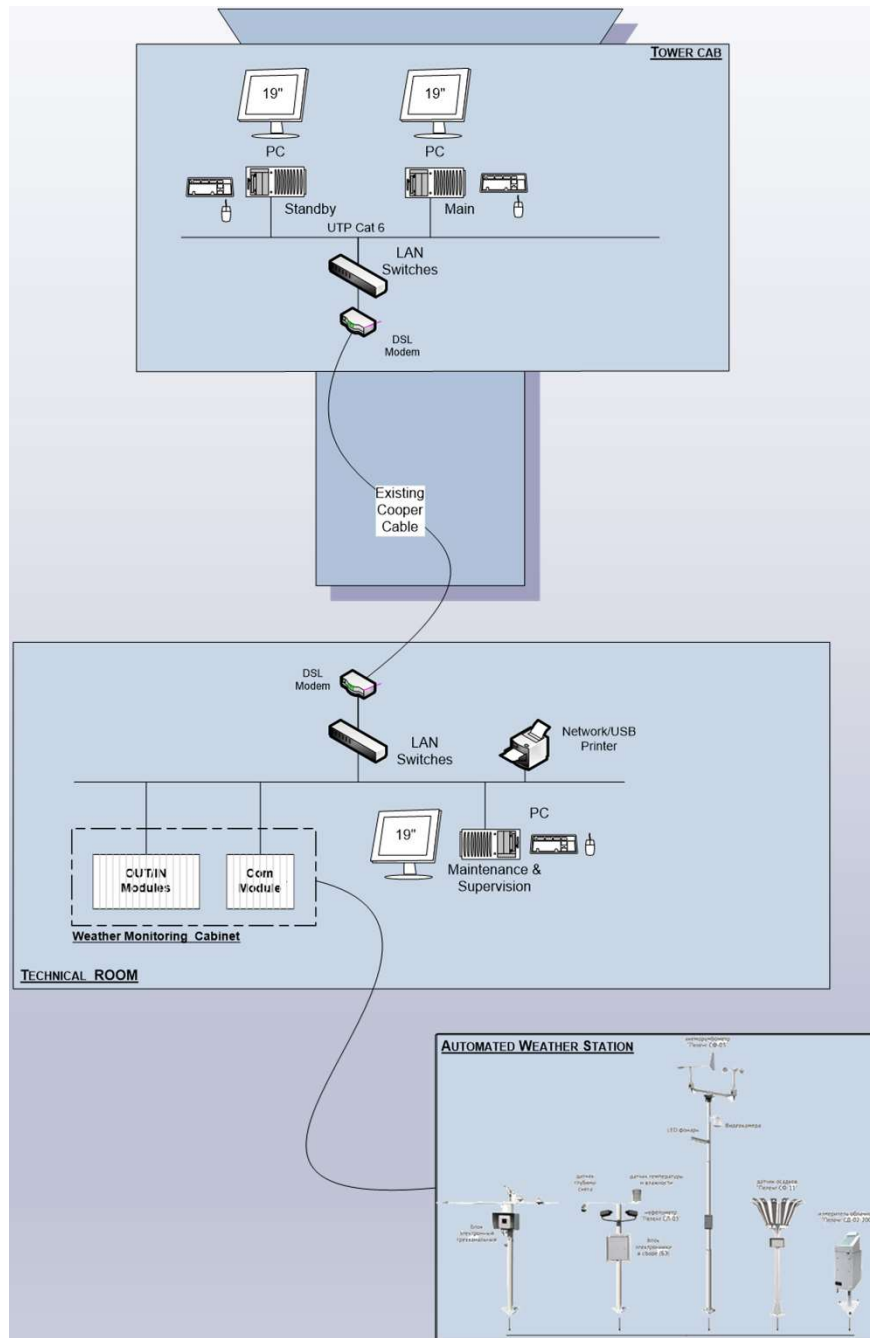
TOWER CAB

19"

19"

PC

PC

Standby

Main

UTP Cat 6

LAN Switches

DSL Modem

Existing Cooper Cable

DSL Modem

LAN Switches

Network/USB Printer

PC

19"

OUT/IN Modules

Com Module

Maintenance & Supervision

Weather Monitoring Cabinet

TECHNICAL ROOM

AUTOMATED WEATHER STATION

анеморумбометр Пеленг СФ-03

Видеокамера

LED-фонарь

датчик глубины снега

датчик температуры и влажности

Блок электронный трехканальный

нефелометр Пеленг СД-03

Блок электронный и связи (БЭ)

датчик осадков Пеленг СФ-11

измеритель облачности Пеленг СД-02-2006